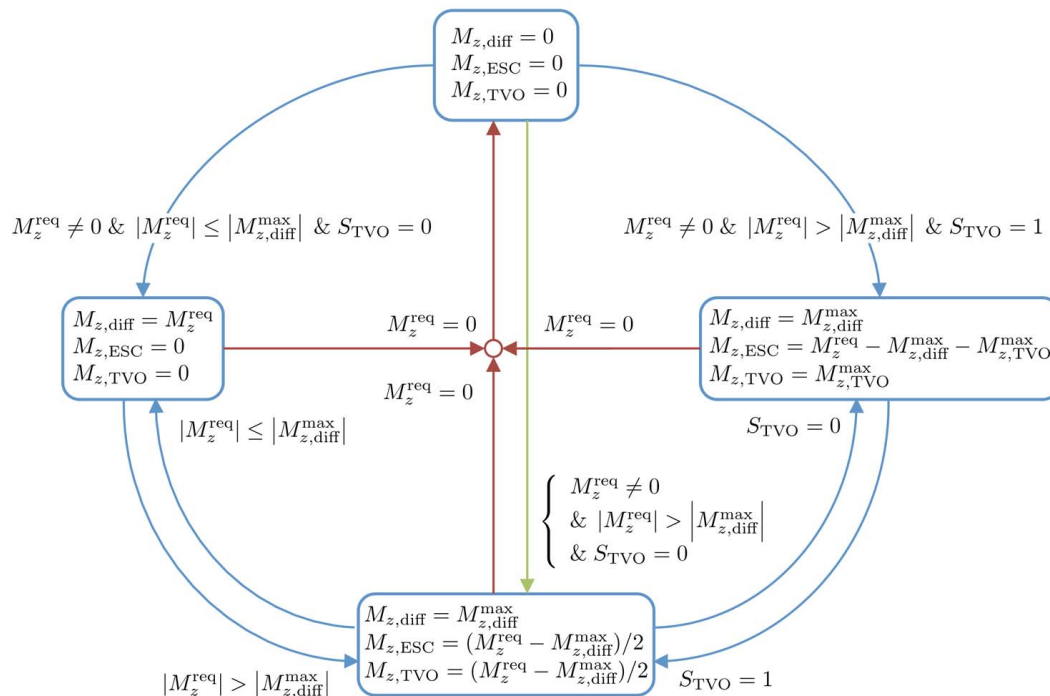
$M_{z,\mathrm{diff}} = 0$
$M_{z,\mathrm{ESC}} = 0$
$M_{z,\mathrm{TVO}} = 0$

$M_z^{\mathrm{req}} \neq 0$ & $|M_z^{\mathrm{req}}| \leq |M_{z,\mathrm{diff}}^{\max}|$ & $S_{\mathrm{TVO}} = 0$

$M_z^{\mathrm{req}} \neq 0$ & $|M_z^{\mathrm{req}}| > |M_{z,\mathrm{diff}}^{\max}|$ & $S_{\mathrm{TVO}} = 1$

$M_{z,\mathrm{diff}} = M_z^{\mathrm{req}}$
$M_{z,\mathrm{ESC}} = 0$
$M_{z,\mathrm{TVO}} = 0$

$M_z^{\mathrm{req}} = 0$

$M_z^{\mathrm{req}} = 0$

$M_{z,\mathrm{diff}} = M_{z,\mathrm{diff}}^{\max}$
$M_{z,\mathrm{ESC}} = M_z^{\mathrm{req}} - M_{z,\mathrm{diff}}^{\max} - M_{z,\mathrm{TVO}}^{\max}$
$M_{z,\mathrm{TVO}} = M_{z,\mathrm{TVO}}^{\max}$

$M_z^{\mathrm{req}} = 0$

$|M_z^{\mathrm{req}}| \leq |M_{z,\mathrm{diff}}^{\max}|$

$S_{\mathrm{TVO}} = 0$

$M_z^{\mathrm{req}} \neq 0$
& $|M_z^{\mathrm{req}}| > |M_{z,\mathrm{diff}}^{\max}|$
& $S_{\mathrm{TVO}} = 0$

$M_{z,\mathrm{diff}} = M_{z,\mathrm{diff}}^{\max}$
$M_{z,\mathrm{ESC}} = (M_z^{\mathrm{req}} - M_{z,\mathrm{diff}}^{\max})/2$
$M_{z,\mathrm{TVO}} = (M_z^{\mathrm{req}} - M_{z,\mathrm{diff}}^{\max})/2$

$|M_z^{\mathrm{req}}| > |M_{z,\mathrm{diff}}^{\max}|$

$S_{\mathrm{TVO}} = 1$